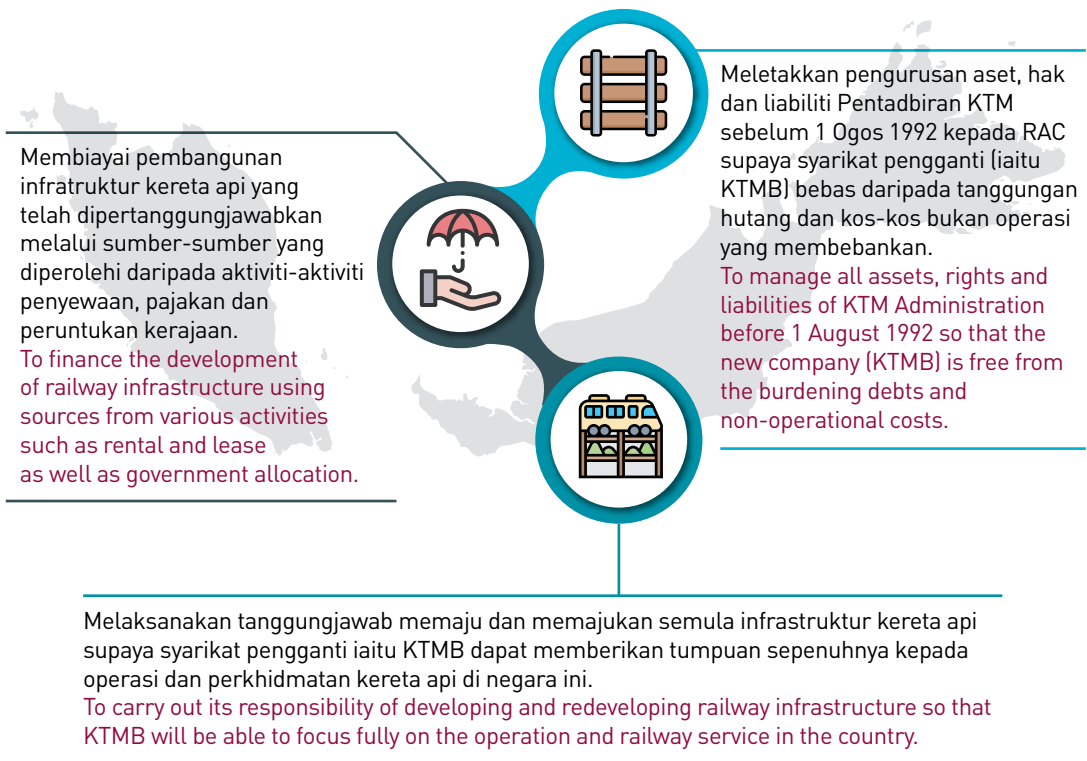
Membiayai pembangunan infratruktur kereta api yang telah dipertanggungjawabkan melalui sumber-sumber yang diperolehi daripada aktiviti-aktiviti penyewaan, pajakan dan peruntukan kerajaan.
To finance the development of railway infrastructure using sources from various activities such as rental and lease as well as government allocation.

Meletakkan pengurusan aset, hak dan liabiliti Pentadbiran KTM sebelum 1 Ogos 1992 kepada RAC supaya syarikat pengganti (iaitu KTMB) bebas daripada tanggungan hutang dan kos-kos bukan operasi yang membebankan.
To manage all assets, rights and liabilities of KTM Administration before 1 August 1992 so that the new company (KTMB) is free from the burdening debts and non-operational costs.

Melaksanakan tanggungjawab memaju dan memajukan semula infrastruktur kereta api supaya syarikat pengganti iaitu KTMB dapat memberikan tumpuan sepenuhnya kepada operasi dan perkhidmatan kereta api di negara ini.
To carry out its responsibility of developing and redeveloping railway infrastructure so that KTMB will be able to focus fully on the operation and railway service in the country.